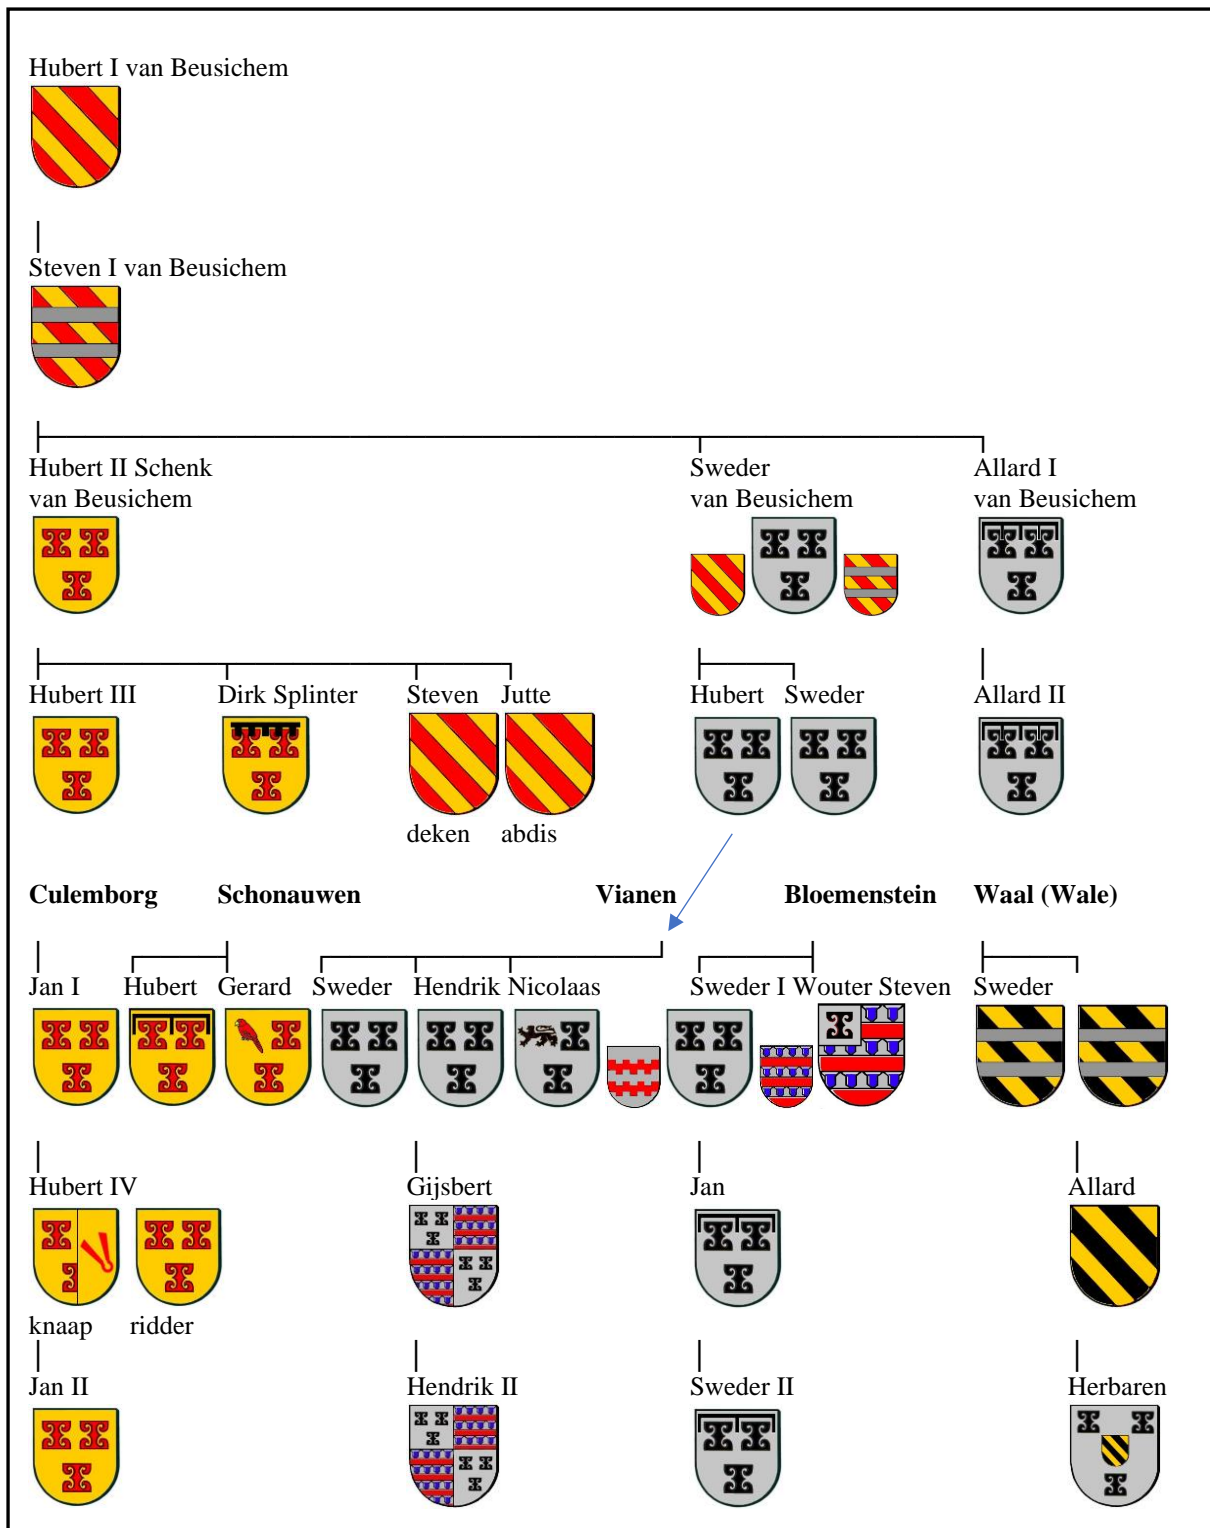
Hubert I van Beusichem

Steven I van Beusichem

Hubert II Schenk van Beusichem

Sweder van Beusichem

Allard I van Beusichem

Hubert III

Dirk Splinter

Steven

Jutte

deken

abdis

Hubert

Sweder

Allard II

**Culemborg**

**Schonauwen**

**Vianen**

**Bloemenstein**

**Waal (Wale)**

Jan I

Hubert

Gerard

Sweder

Hendrik

Nicolaas

Sweder I

Wouter

Steven

Sweder

Hubert IV

knaap

ridder

Gijsbert

Jan

Allard

Jan II

Hendrik II

Sweder II

Herbaren